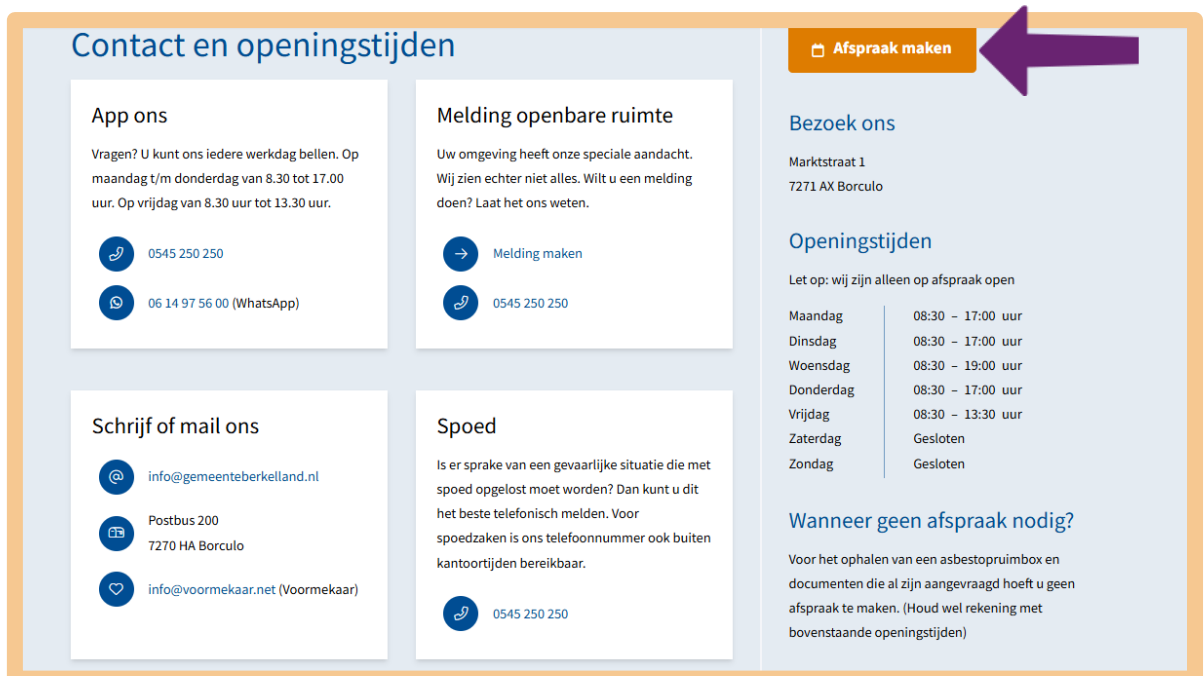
Contact en openingstijden

App ons

Vragen? U kunt ons iedere werkdag bellen. Op maandag t/m donderdag van 8.30 tot 17.00 uur. Op vrijdag van 8.30 uur tot 13.30 uur.

0545 250 250

06 14 97 56 00 (WhatsApp)

Melding openbare ruimte

Uw omgeving heeft onze speciale aandacht. Wij zien echter niet alles. Wilt u een melding doen? Laat het ons weten.

Melding maken

0545 250 250

Schrijf of mail ons

info@gemeenteberkelland.nl

Postbus 200
7270 HA Borculo

info@voormekaar.net (Voormekaar)

Spoed

Is er sprake van een gevaarlijke situatie die met spoed opgelost moet worden? Dan kunt u dit het beste telefonisch melden. Voor spoedzaken is ons telefoonnummer ook buiten kantoortijden bereikbaar.

0545 250 250

Afspraak maken

Bezoek ons

Marktstraat 1
7271 AX Borculo

Openingstijden

Let op: wij zijn alleen op afspraak open

| | |
|---|---|
| Maandag | 08:30 – 17:00 uur |
| Dinsdag | 08:30 – 17:00 uur |
| Woensdag | 08:30 – 19:00 uur |
| Donderdag | 08:30 – 17:00 uur |
| Vrijdag | 08:30 – 13:30 uur |
| Zaterdag | Gesloten |
| Zondag | Gesloten |

Wanneer geen afspraak nodig?

Voor het ophalen van een asbestopruimbox en documenten die al zijn aangevraagd hoeft u geen afspraak te maken. (Houd wel rekening met bovenstaande openingstijden)